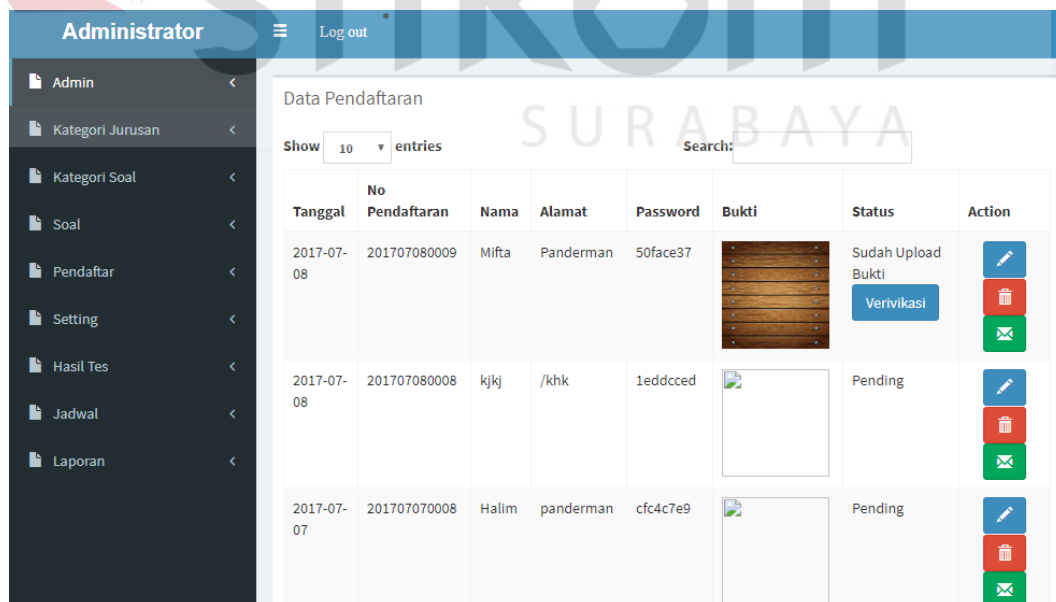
Administrator

Log out

Admin

Kategori Jurusan

Kategori Soal

Soal

Pendaftar

Setting

Hasil Tes

Jadwal

Laporan

SURABAYA

Data Pendaftaran

Show 10 entries

Search:

| Tanggal | No Pendaftaran | Nama | Alamat | Password | Bukti | Status | Action |
|---|---|---|---|---|---|---|---|
| 2017-07-08 | 201707080009 | Mifta | Panderman | 50face37 | | Sudah Upload Bukti Verivikasi | |
| 2017-07-08 | 201707080008 | kjkj | /khk | 1eddcced | | Pending | |
| 2017-07-07 | 201707070008 | Halim | panderman | cfc4c7e9 | | Pending | |